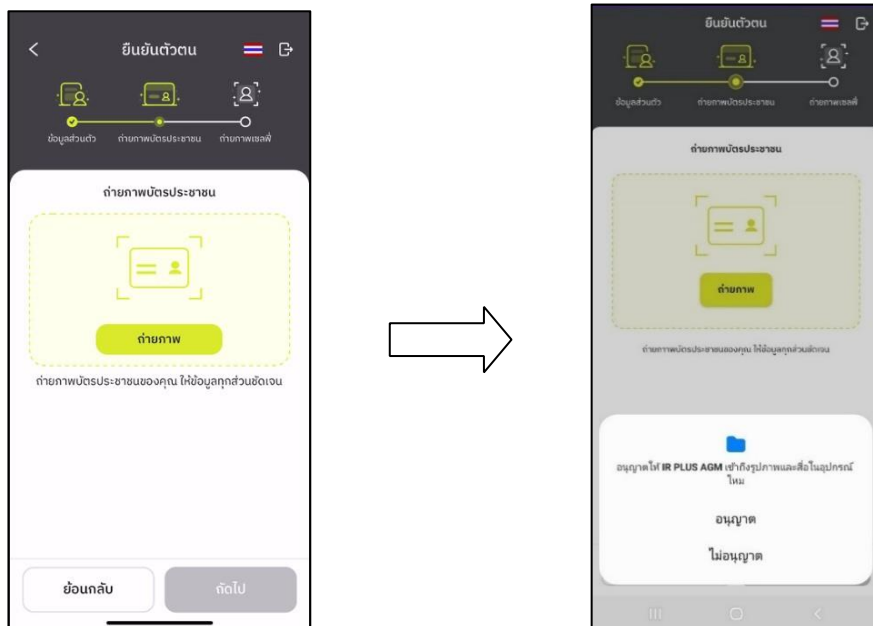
ยืนยันตัวตน

ข้อมูลส่วนตัว
ถ่ายภาพบัตรประชาชน
ถ่ายภาพเซลฟี่

ถ่ายภาพบัตรประชาชน

ถ่ายภาพ

ถ่ายภาพบัตรประชาชนของคุณ ให้ข้อมูลทุกส่วนชัดเจน

ย้อนกลับ
ถัดไป

ยืนยันตัวตน

ข้อมูลส่วนตัว
ถ่ายภาพบัตรประชาชน
ถ่ายภาพเซลฟี่

ถ่ายภาพบัตรประชาชน

ถ่ายภาพ

ถ่ายภาพบัตรประชาชนของคุณ ให้ข้อมูลทุกส่วนชัดเจน

อนุญาตให้ IR PLUS AGM เข้าถึงรูปภาพและสื่อในอุปกรณ์ไหม

อนุญาต

ไม่อนุญาต